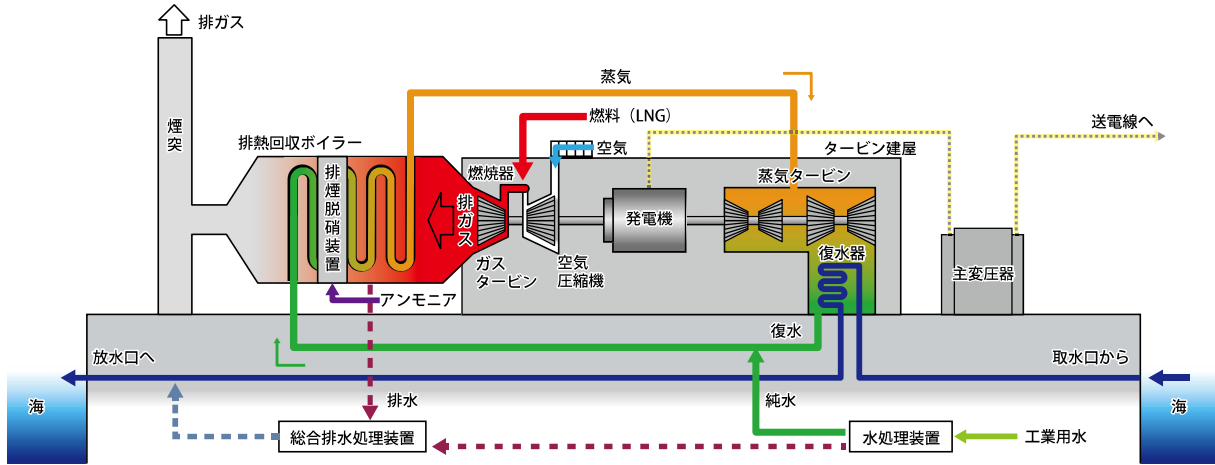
排ガス
煙突
排熱回収ボイラー
排煙脱硝装置
蒸気
燃料（LNG）
空気
燃焼器
排ガス
ガスタービン
空気圧縮機
発電機
タービン建屋
蒸気タービン
復水器
送電線へ
主変圧器
アンモニア
復水
放水口へ
取水口から
海
海
排水
純水
総合排水処理装置
水処理装置
工業用水